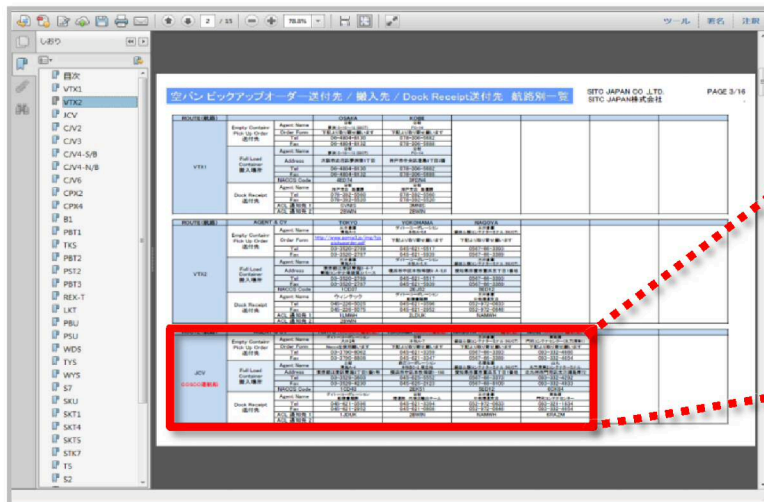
2 / 15
78.8%
ツール
署名
注釈

しおり

目次
VTK1
VTK2
ICV
CJV2
CJV3
CJV4-S/B
CJV4-N/B
CJV6
CPX2
CPX4
B1
PBT1
TKS
PBT2
PST2
PBT3
REX-T
LKT
PBU
PSU
WDS
TYS
WYS
S7
SKU
SKT1
SKT4
SKT5
STK7
TS
S2

空バン ピックアップオーダー送付先 / 搬入先 / Dock Receipt送付先 航路別一覧

SITO JAPAN CO.,LTD.
SITC JAPAN株式会社

PAGE 3/16

| ROUTE(航路) | | | OSAKA | KOBE |
|---|---|---|---|---|
| VTX1 | Empty Container Pick Up Order 送付先 | Agent Name | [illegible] | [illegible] |
| | | Order Form | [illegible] | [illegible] |
| | | Tel | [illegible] | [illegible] |
| | | Fax | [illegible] | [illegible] |
| | Full Load Container 搬入場所 | Agent Name | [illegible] | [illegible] |
| | | Address | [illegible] | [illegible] |
| | | Tel | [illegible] | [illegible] |
| | | Fax | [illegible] | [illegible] |
| | | NACCS Code | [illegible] | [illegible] |
| | Dock Receipt 送付先 | Agent Name | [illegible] | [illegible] |
| | | Tel | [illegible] | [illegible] |
| | | Fax | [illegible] | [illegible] |
| | | ACL 通報先 | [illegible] | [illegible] |

| ROUTE(航路) | AGENT & CY | | TOKYO | YOKOHAMA | NAGOYA |
|---|---|---|---|---|---|
| VTX2 | Empty Container Pick Up Order 送付先 | Agent Name | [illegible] | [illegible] | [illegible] |
| | | Order Form | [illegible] | 下記より受付事務にて | 下記より受付事務にて |
| | | Tel | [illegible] | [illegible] | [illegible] |
| | | Fax | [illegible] | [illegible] | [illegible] |
| | Full Load Container 搬入場所 | Agent Name | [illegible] | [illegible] | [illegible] |
| | | Address | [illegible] | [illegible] | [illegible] |
| | | Tel | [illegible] | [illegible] | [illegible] |
| | | Fax | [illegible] | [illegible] | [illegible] |
| | | NACCS Code | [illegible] | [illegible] | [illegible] |
| | Dock Receipt 送付先 | Agent Name | ウィンテック | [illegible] | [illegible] |
| | | Tel | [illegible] | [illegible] | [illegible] |
| | | Fax | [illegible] | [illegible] | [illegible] |
| | | ACL 通報先 | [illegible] | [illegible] | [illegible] |

| ICV | Empty Container Pick Up Order 送付先 | Agent Name | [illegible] | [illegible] | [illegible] | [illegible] |
|---|---|---|---|---|---|---|
| | | Order Form | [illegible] | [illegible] | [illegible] | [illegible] |
| | | Tel | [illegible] | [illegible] | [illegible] | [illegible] |
| | | Fax | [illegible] | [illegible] | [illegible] | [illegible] |
| | Full Load Container 搬入場所 | Agent Name | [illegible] | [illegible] | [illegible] | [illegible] |
| | | Address | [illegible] | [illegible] | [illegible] | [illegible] |
| | | Tel | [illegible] | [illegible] | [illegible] | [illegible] |
| | | Fax | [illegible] | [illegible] | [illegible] | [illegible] |
| | | NACCS Code | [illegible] | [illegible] | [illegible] | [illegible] |
| | Dock Receipt 送付先 | Agent Name | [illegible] | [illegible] | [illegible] | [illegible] |
| | | Tel | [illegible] | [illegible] | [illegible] | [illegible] |
| | | Fax | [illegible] | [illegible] | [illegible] | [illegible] |
| | | ACL 通報先 | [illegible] | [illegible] | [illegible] | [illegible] |